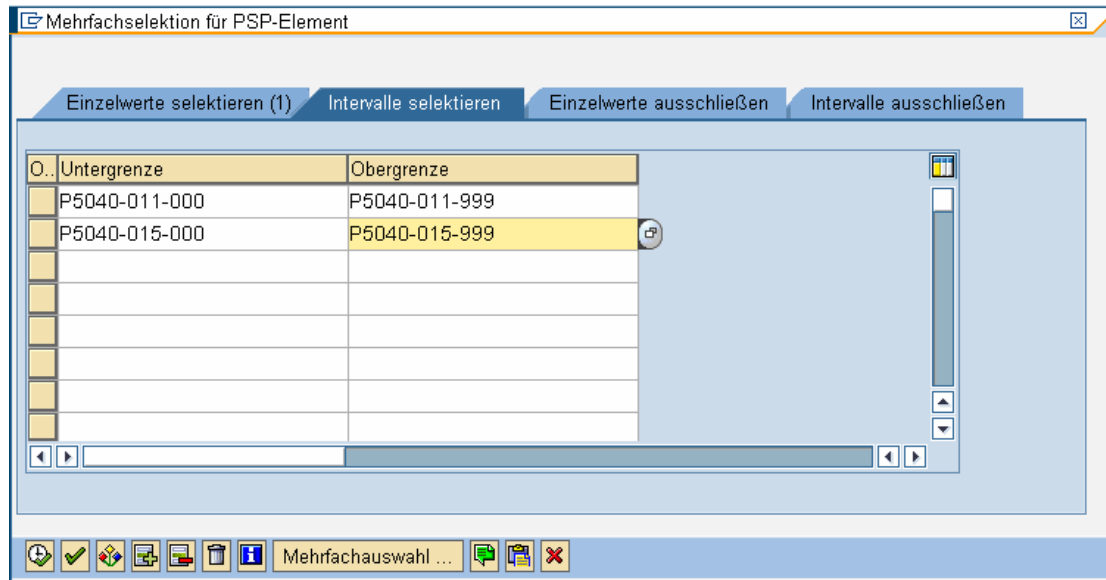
Mehrfachselektion für PSP-Element

Einzelwerte selektieren (1)
Intervalle selektieren
Einzelwerte ausschließen
Intervalle ausschließen

| O.. | Untergrenze | Obergrenze |
|---|---|---|
| | P5040-011-000 | P5040-011-999 |
| | P5040-015-000 | P5040-015-999 |
| | | |
| | | |
| | | |
| | | |
| | | |
| | | |

Mehrfachauswahl ...